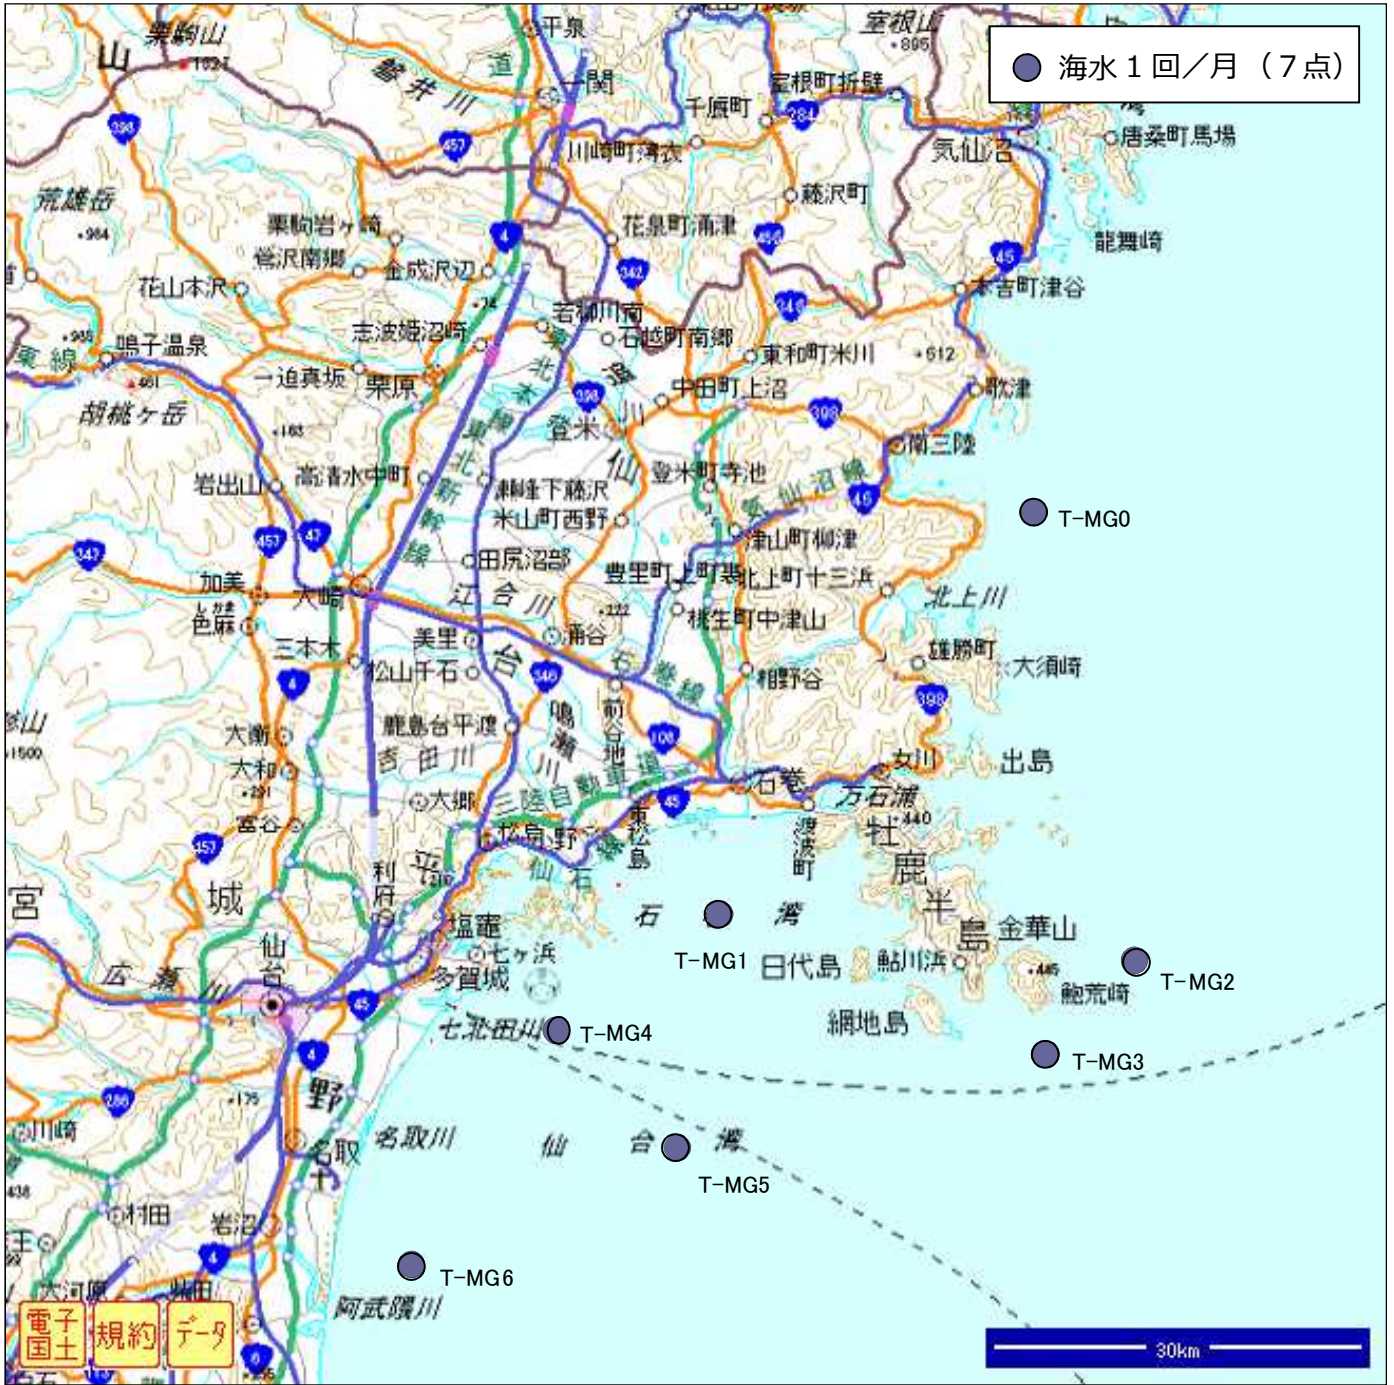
海水１回／月（７点）

T-MG0
T-MG1
T-MG2
T-MG3
T-MG4
T-MG5
T-MG6

栗駒山
1627
山
磐井川
平泉
一関
室根山
895
室根町折壁
千厩町
284
唐桑町馬場
気仙沼
川崎町薄衣
藤沢町
398
457
荒雄岳
984
栗駒岩ヶ崎
鶯沢南郷
金成沢辺
花泉町涌津
456
龍舞崎
花山本沢
4
342
45
本吉町津谷
志波姫沼崎
若柳川南
石越町南郷
346
東和町米川
512
鳴子温泉
胡桃ヶ岳
461
一迫真坂
栗原
中田町上沼
歌津
398
登米
南三陸
岩出山
高清水中町
豊里町寺池
迫町下藤沢
米山町西野
津山町柳津
45
457
47
347
田尻沼部
加美
大崎
豊里町
上町
北上町十三浜
北上川
色麻
三本木
美里
涌谷
桃生町中津山
雄勝町
大須崎
松山千石
346
相野谷
398
大衡
鹿島台平渡
吉田川
108
女川
出島
大和
石巻
万石浦
大郷
三陸自動車道
45
440
牡鹿半島
宮
城
松島
東松島
渡波町
利府
石
湾
塩竈
七ヶ浜
金華山
仙台
広瀬川
多賀城
日代島
鮎川浜
445
鮎荒崎
45
七北田川
網地島
4
286
野
175
川崎
名取川
仙
台
湾
名取
村田
岩沼
大河原
4
阿武隈川
6
電子国土
規約
データ
30km